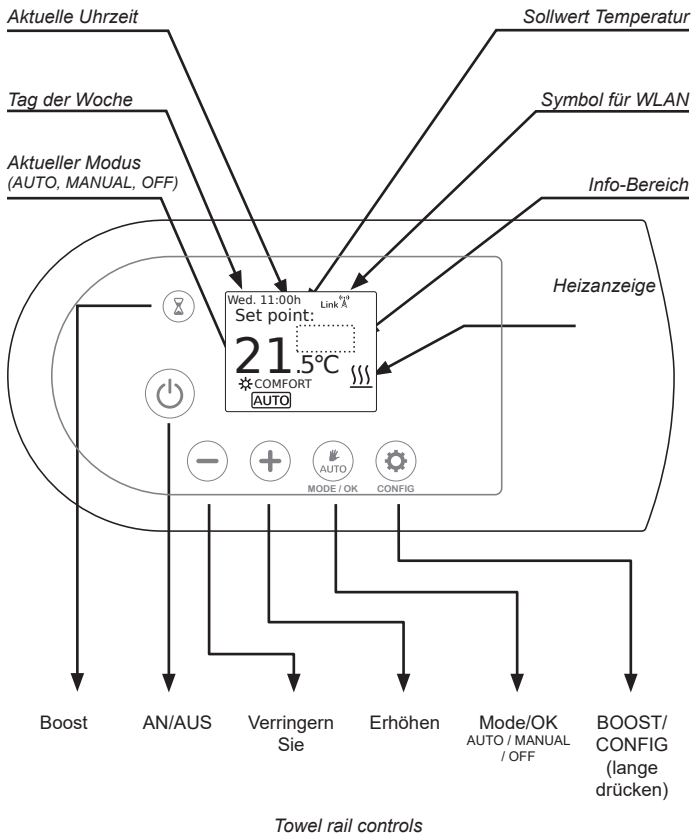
Aktuelle Uhrzeit

Sollwert Temperatur

Tag der Woche

Symbol für WLAN

Aktueller Modus
(AUTO, MANUAL, OFF)

Info-Bereich

Heizanzeige

Wed. 11:00h Link
Set point:
21.5°C
COMFORT
AUTO

AUTO
MODE / OK
CONFIG

Boost

AN/AUS

Verringern Sie

Erhöhen

Mode/OK
AUTO / MANUAL / OFF

BOOST/ CONFIG (lange drücken)

Towel rail controls